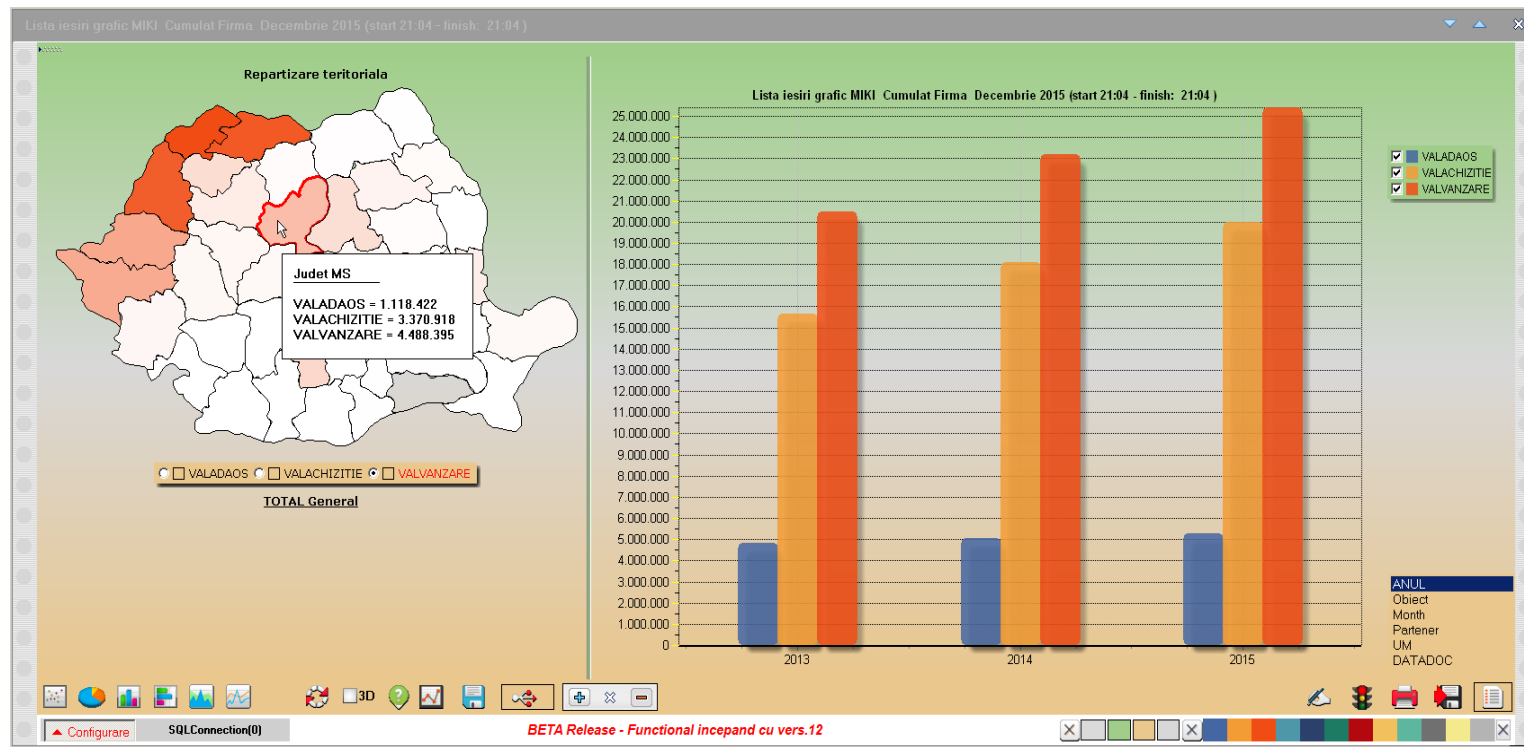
Lista iesiri grafic MIKI Cumulat Firma Decembrie 2015 (start 21:04 - finish: 21:04 )

Repartizare teritoriala

Judet MS

VALADAOS = 1.118.422
VALACHIZITIE = 3.370.918
VALVANZARE = 4.488.395

VALADAOS VALACHIZITIE VALVANZARE

TOTAL General

Lista iesiri grafic MIKI Cumulat Firma Decembrie 2015 (start 21:04 - finish: 21:04 )

25.000.000
24.000.000
23.000.000
22.000.000
21.000.000
20.000.000
19.000.000
18.000.000
17.000.000
16.000.000
15.000.000
14.000.000
13.000.000
12.000.000
11.000.000
10.000.000
9.000.000
8.000.000
7.000.000
6.000.000
5.000.000
4.000.000
3.000.000
2.000.000
1.000.000
0

2013
2014
2015

VALADAOS
VALACHIZITIE
VALVANZARE

ANUL
Obiect
Month
Partener
UM
DATADOC

3D

Configurare
SQLConnection(0)
BETA Release - Functional incepand cu vers.12